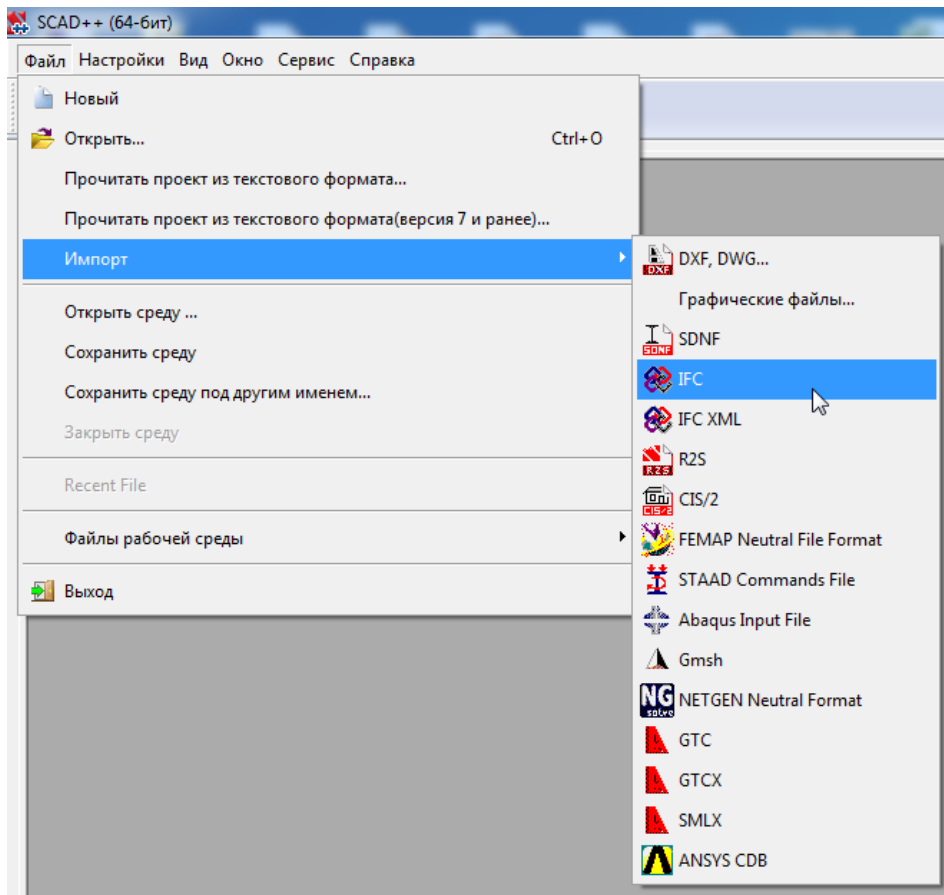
SCAD++ (64-бит)

Файл Настройки Вид Окно Сервис Справка

Новый
Открыть... Ctrl+O
Прочитать проект из текстового формата...
Прочитать проект из текстового формата(версия 7 и ранее)...
Импорт
Открыть среду ...
Сохранить среду
Сохранить среду под другим именем...
Закрыть среду
Recent File
Файлы рабочей среды
Выход

DXF
DXF, DWG...
Графические файлы...
SDNF
SDNF
IFC
IFC XML
R2S
R2S
CIS/2
CIS/2
FEMAP Neutral File Format
STAAD Commands File
Abaqus Input File
Gmsh
NG
solve
NETGEN Neutral Format
GTC
GTCX
SMLX
ANSYS CDB